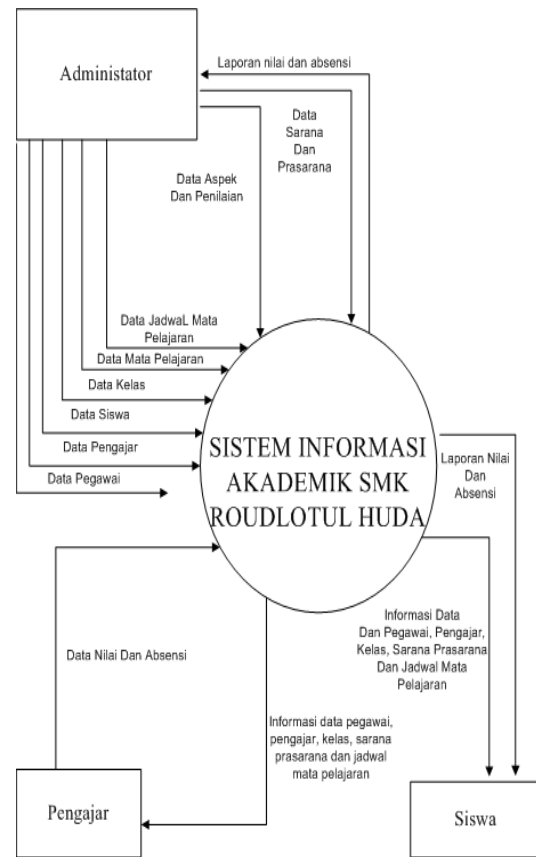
Administator

Laporan nilai dan absensi

Data Sarana Dan Prasarana

Data Aspek Dan Penilaian

Data JadwaL Mata Pelajaran

Data Mata Pelajaran

Data Kelas

Data Siswa

Data Pengajar

Data Pegawai

SISTEM INFORMASI AKADEMIK SMK ROUDLOTUL HUDA

Laporan Nilai Dan Absensi

Data Nilai Dan Absensi

Informasi Data Dan Pegawai, Pengajar, Kelas, Sarana Prasarana Dan Jadwal Mata Pelajaran

Informasi data pegawai, pengajar, kelas, sarana prasarana dan jadwal mata pelajaran

Pengajar

Siswa